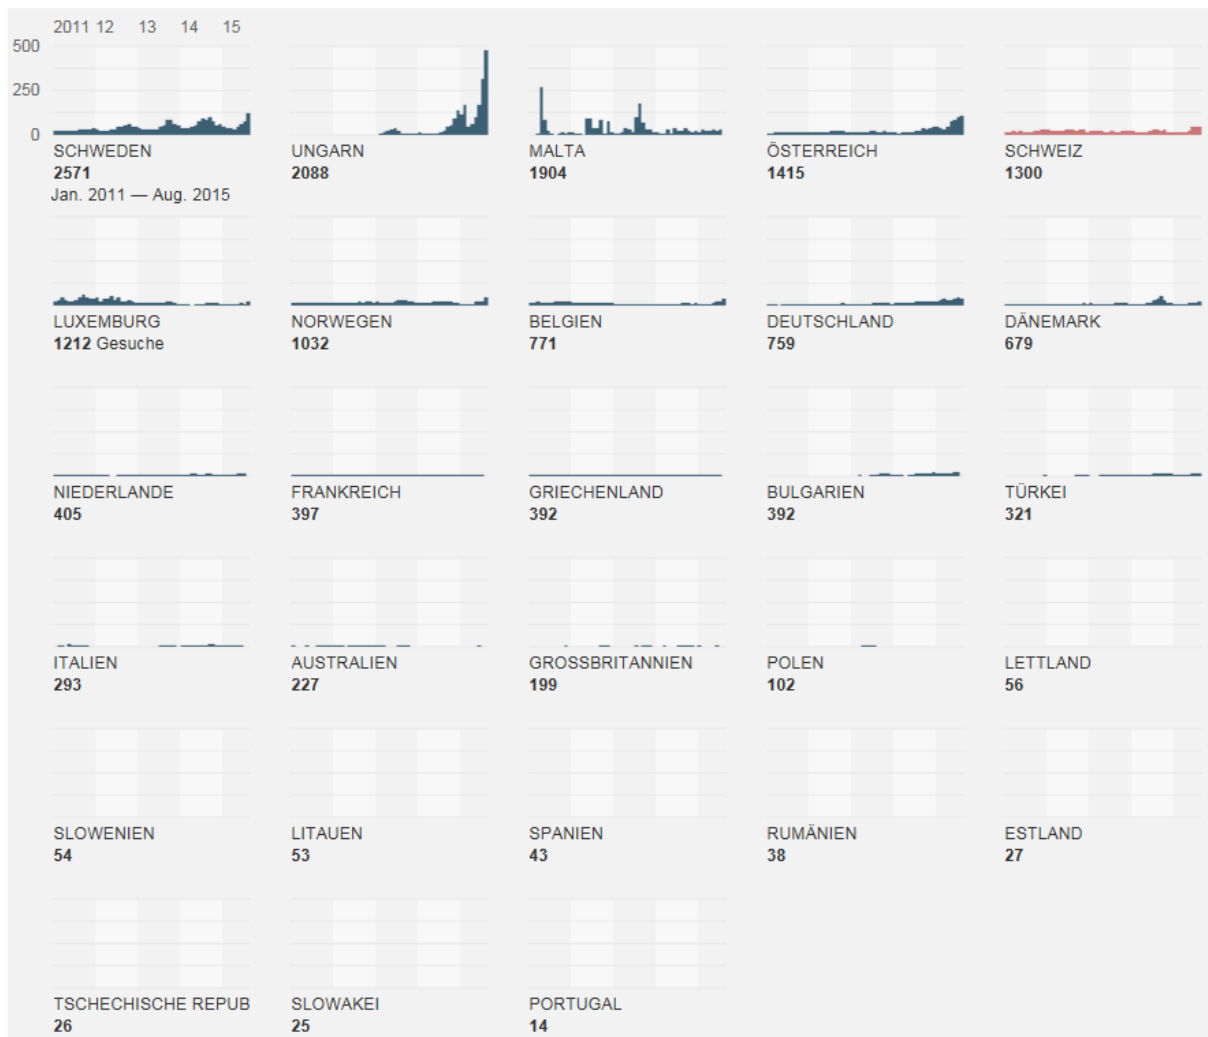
2011 12 13 14 15
500
250
0

SCHWEDEN
2571
Jan. 2011 — Aug. 2015

UNGARN
2088

MALTA
1904

ÖSTERREICH
1415

SCHWEIZ
1300

LUXEMBURG
1212 Gesuche

NORWEGEN
1032

BELGIEN
771

DEUTSCHLAND
759

DÄNEMARK
679

NIEDERLANDE
405

FRANKREICH
397

GRIECHENLAND
392

BULGARIEN
392

TÜRKEI
321

ITALIEN
293

AUSTRALIEN
227

GROSSBRITANNIEN
199

POLEN
102

LETTLAND
56

SLOWENIEN
54

LITAUEN
53

SPANIEN
43

RUMÄNIEN
38

ESTLAND
27

TSCHECHISCHE REPUB
26

SLOWAKEI
25

PORTUGAL
14